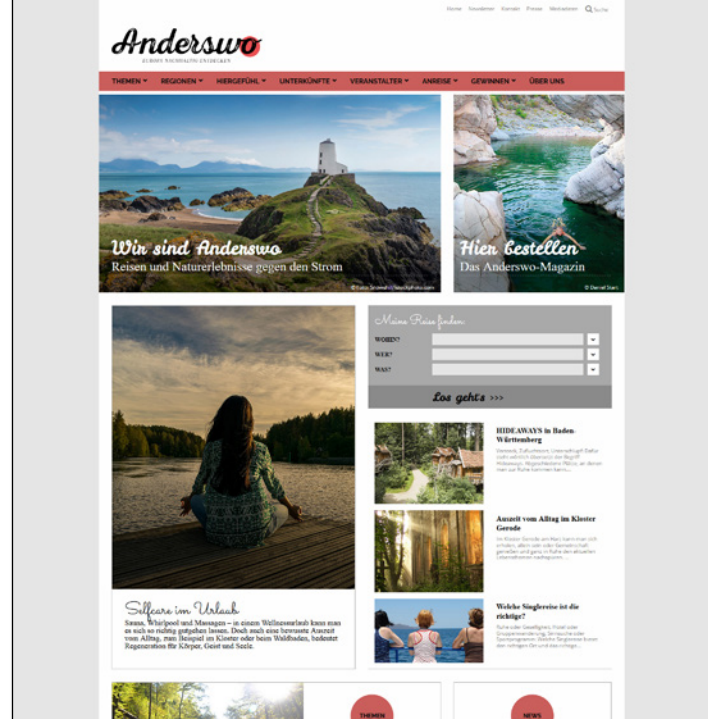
Home Newsletter Kontakt Presse Mediadaten Suche

Anderswo
EUROPA NACHHALTIG ENTDECKEN

THEMEN ▾ REGIONEN ▾ HIERGEFÜHL ▾ UNTERKÜNFTE ▾ VERANSTALTER ▾ ANREISE ▾ GEWINNEN ▾ ÜBER UNS

Wir sind Anderswo
Reisen und Naturerlebnisse gegen den Strom

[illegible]

Hier bestellen
Das Anderswo-Magazin

© Daniel Stan

Meine Reise finden:
WOHIN?
WER?
WAS?
Los gehts >>>

HIDEAWAYS in Baden-Württemberg
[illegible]

Auszeit vom Alltag im Kloster Gerode
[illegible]

Welche Singlereise ist die richtige?
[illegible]

Selfcare im Urlaub
Sauna, Whirlpool und Massagen – in einem Wellnessurlaub kann man es sich so richtig gutgehen lassen. Doch auch eine bewusste Auszeit vom Alltag, zum Beispiel im Kloster oder beim Waldbaden, bedeutet Regeneration für Körper, Geist und Seele.

THEMEN

NEWS